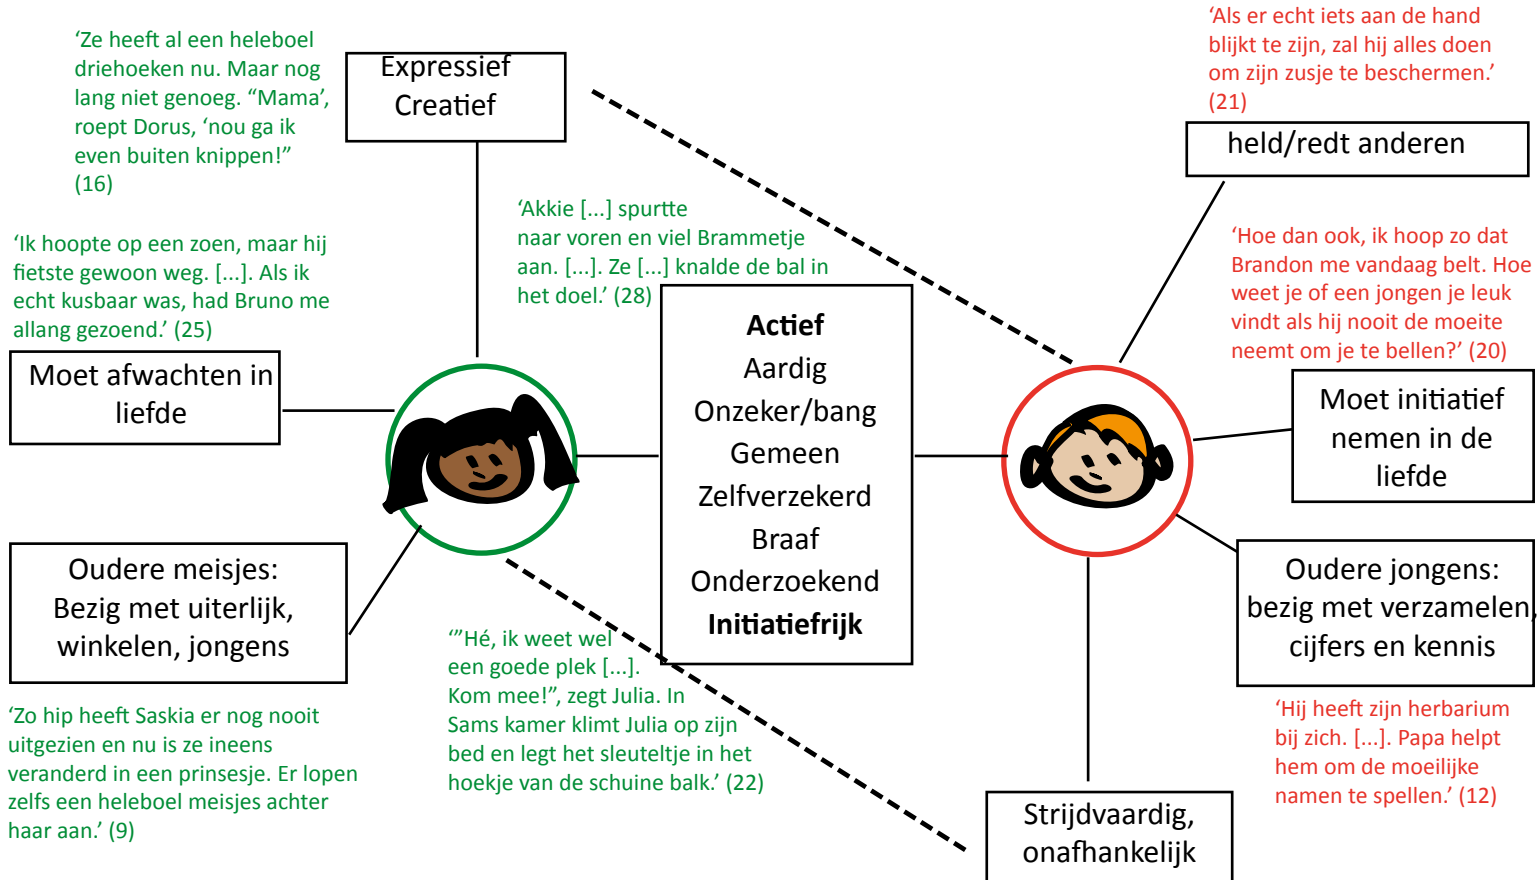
'Ze heeft al een heleboel driehoeken nu. Maar nog lang niet genoeg. "Mama', roept Dorus, 'nou ga ik even buiten knippen!" (16)

Expressief
Creatief

'Als er echt iets aan de hand blijkt te zijn, zal hij alles doen om zijn zusje te beschermen.' (21)

held/redt anderen

'Ik hoopte op een zoen, maar hij fietste gewoon weg. [...]. Als ik echt kusbaar was, had Bruno me allang gezoend.' (25)

'Akkie [...] spurtte naar voren en viel Brammetje aan. [...]. Ze [...] knalde de bal in het doel.' (28)

'Hoe dan ook, ik hoop zo dat Brandon me vandaag belt. Hoe weet je of een jongen je leuk vindt als hij nooit de moeite neemt om je te bellen?' (20)

Moet afwachten in liefde

**Actief**
Aardig
Onzeker/bang
Gemeen
Zelfverzekerd
Braaf
Onderzoekend
**Initiatiefrijk**

Moet initiatief nemen in de liefde

Oudere meisjes: Bezig met uiterlijk, winkelen, jongens

'"Hé, ik weet wel een goede plek [...]. Kom mee!", zegt Julia. In Sams kamer klimt Julia op zijn bed en legt het sleuteltje in het hoekje van de schuine balk.' (22)

Oudere jongens: bezig met verzamelen, cijfers en kennis

'Hij heeft zijn herbarium bij zich. [...]. Papa helpt hem om de moeilijke namen te spellen.' (12)

'Zo hip heeft Saskia er nog nooit uitgezien en nu is ze ineens veranderd in een prinsesje. Er lopen zelfs een heleboel meisjes achter haar aan.' (9)

Strijdvaardig, onafhankelijk